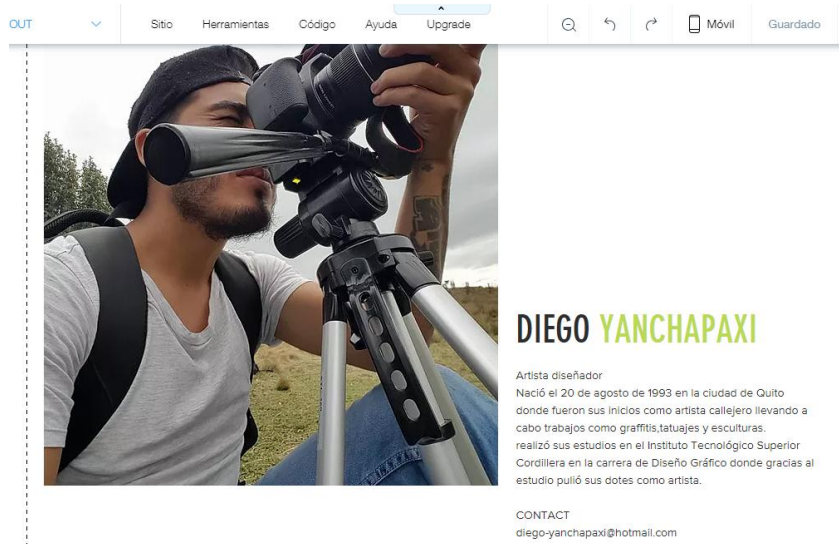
OUT

Sitio Herramientas Código Ayuda Upgrade

Móvil Guardado

DIEGO YANCHAPAXI

Artista diseñador
Nació el 20 de agosto de 1993 en la ciudad de Quito donde fueron sus inicios como artista callejero llevando a cabo trabajos como graffitis,tatuajes y esculturas.
realizó sus estudios en el Instituto Tecnológico Superior Cordillera en la carrera de Diseño Gráfico donde gracias al estudio pulió sus dotes como artista.

CONTACT
diego-yanchapaxi@hotmail.com